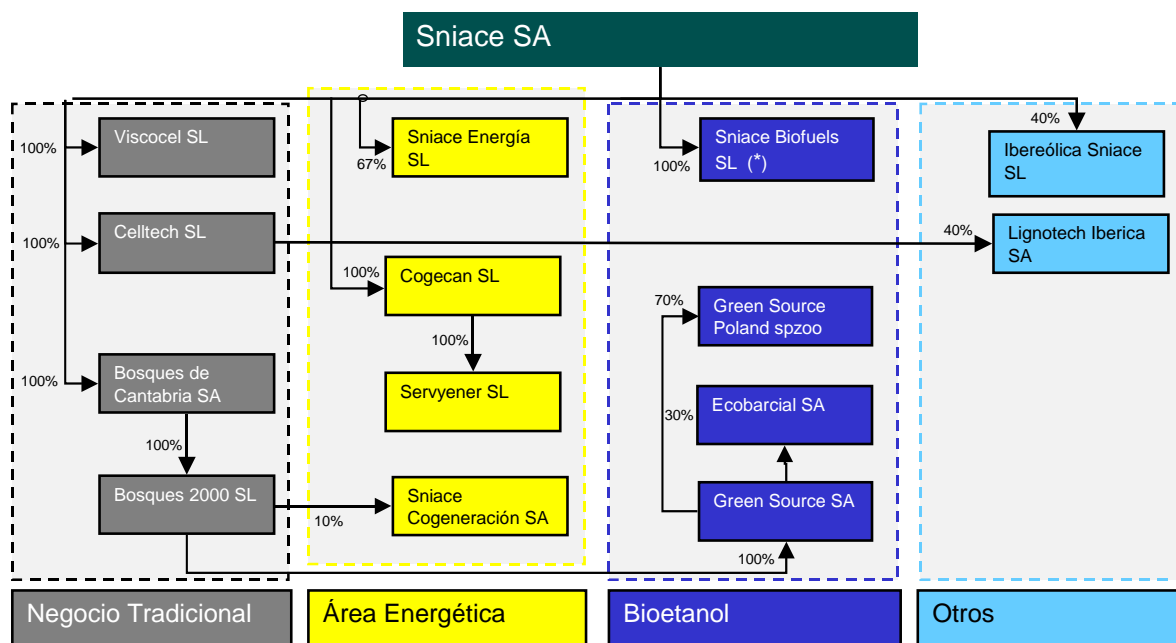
Sniace SA

100% Viscocel SL

100% Celltech SL

100% Bosques de Cantabria SA

100%

Bosques 2000 SL

67% Sniace Energía SL

100% Cogecan SL

100%

Servyener SL

10%

Sniace Cogeneración SA

100% Sniace Biofuels SL (*)

70% Green Source Poland spzoo

30% Ecobarcial SA

Green Source SA

100%

40% Ibereólica Sniace SL

40% Lignotech Iberica SA

Negocio Tradicional

Área Energética

Bioetanol

Otros